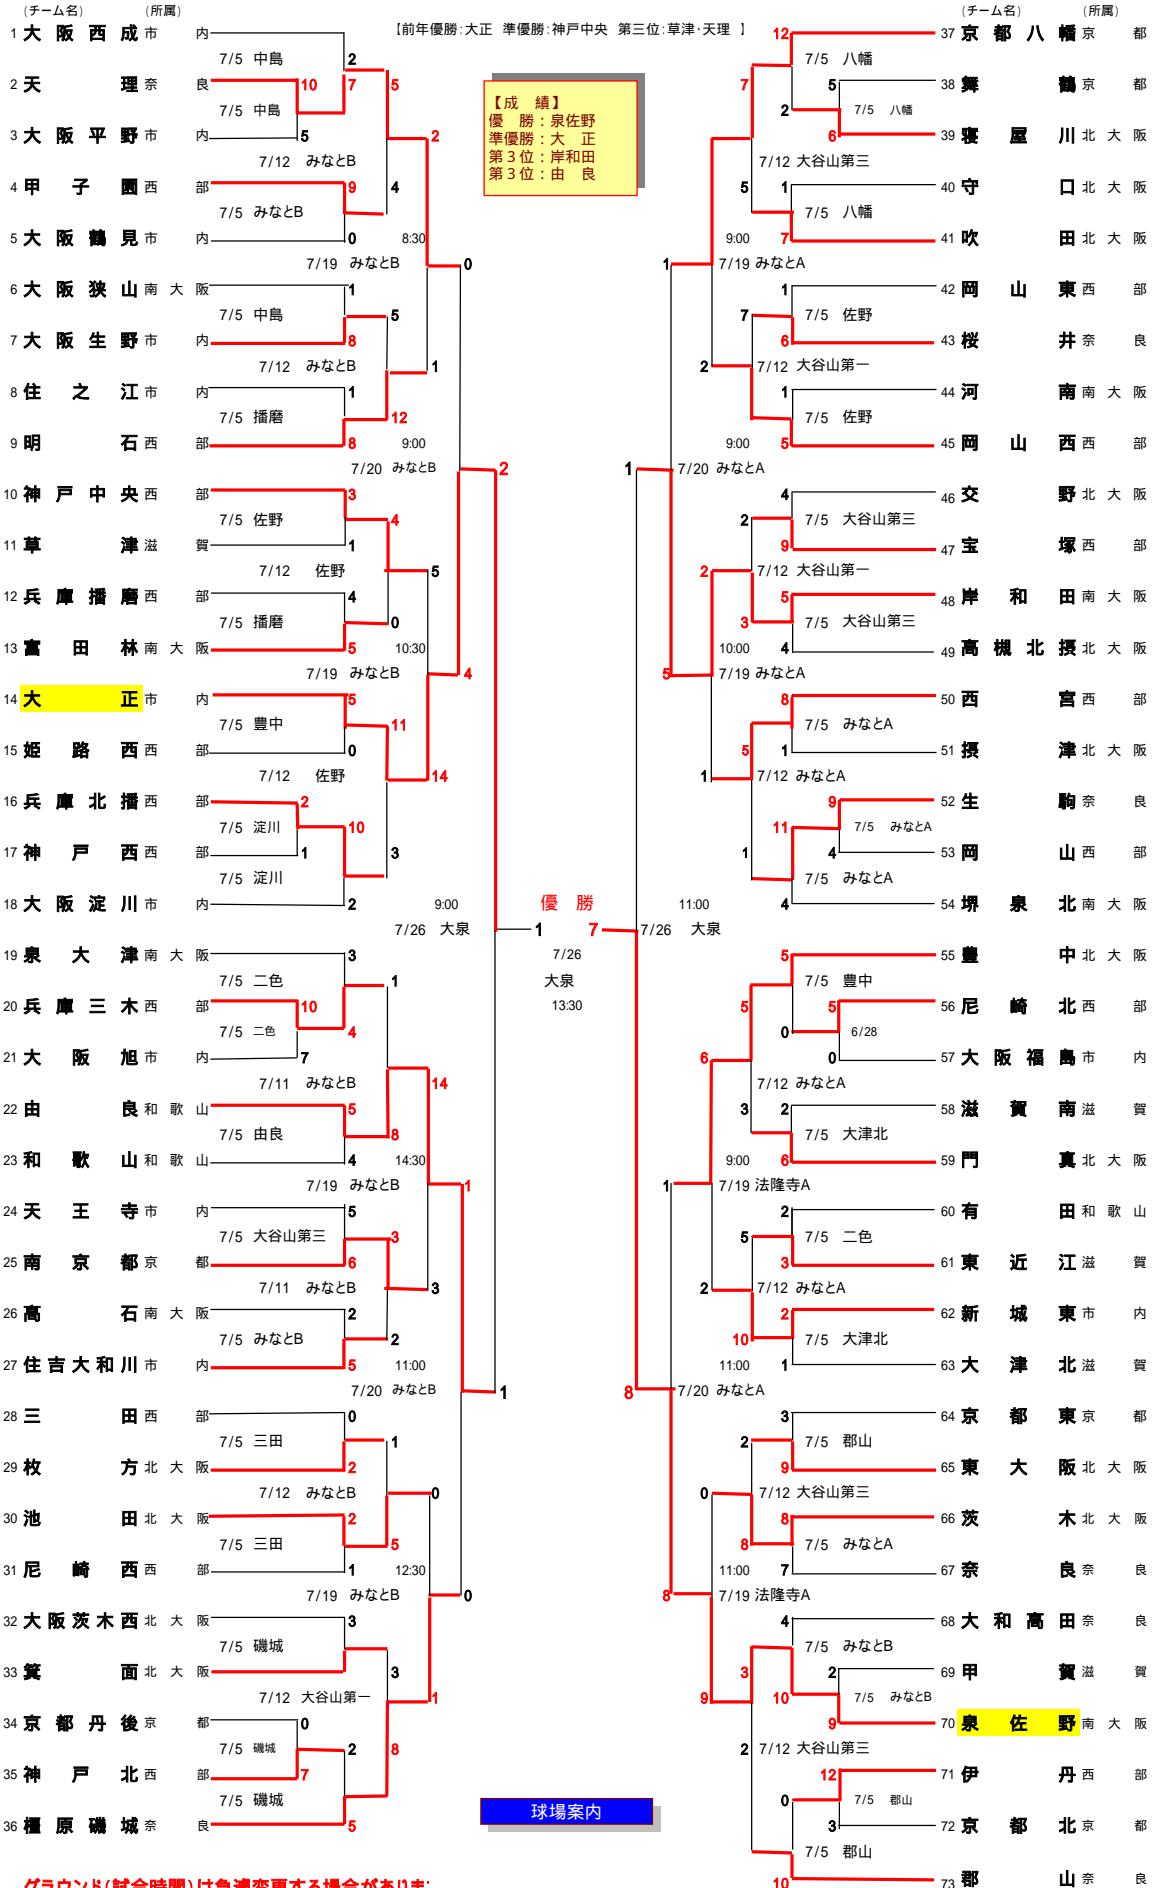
(チーム名) (所属)

【前年優勝:大正 準優勝:神戸中央 第三位:草津·天理 】

【成 績】
優 勝:泉佐野
準優勝:大 正
第3位:岸和田
第3位:由 良

1 大阪西成 市内
2 天理 奈良
3 大阪平野 市内
4 甲子園 西部
5 大阪鶴見 市内
6 大阪狭山 南大阪
7 大阪生野 市内
8 住之江 市内
9 明石 西部
10 神戸中央 西部
11 草津 滋賀
12 兵庫播磨 西部
13 富田林 南大阪
14 大正 市内
15 姫路西 西部
16 兵庫北播 西部
17 神戸西 西部
18 大阪淀川 市内
19 泉大津 南大阪
20 兵庫三木 西部
21 大阪旭 市内
22 由良 和歌山
23 和歌山 和歌山
24 天王寺 市内
25 南京都 京都
26 高石 南大阪
27 住吉大和川 市内
28 三田 西部
29 枚方 北大阪
30 池田 北大阪
31 尼崎西 西部
32 大阪茨木西 北大阪
33 箕面 北大阪
34 京都丹後 京都
35 神戸北 西部
36 橿原磯城 奈良

7/5 中島 2 10 7 5
7/5 中島 5
7/12 みなとB 2
7/5 みなとB 9 4 0
8:30
7/19 みなとB 0
7/5 中島 1 8 5
7/12 みなとB 1
7/5 播磨 1 8 12
9:00
7/20 みなとB 2
7/5 佐野 3 1 4
7/12 佐野 5
7/5 播磨 4 5 0
10:30
7/19 みなとB 4
7/5 豊中 5 0 11
7/12 佐野 14
7/5 淀川 2
7/5 淀川 1 2 10 3
9:00
7/26 大泉 1
7/5 二色 3 10 1
7/5 二色 4 7
7/11 みなとB 14
7/5 由良 5 4 8
14:30
7/19 みなとB 1
7/5 大谷山第三 5 6 3
7/11 みなとB 3
7/5 みなとB 2 5 2
11:00
7/20 みなとB 1
7/5 三田 0 2 1
7/12 みなとB 0
7/5 三田 2 1 5
12:30
7/19 みなとB 0
7/5 磯城 3 3
7/12 大谷山第一 1
7/5 磯城 0 2
7/5 磯城 7 5 8

優 勝
7/26
大泉
13:30
7

37 京都八幡 京都
38 舞鶴 京都
39 寝屋川 北大阪
40 守口 北大阪
41 吹田 北大阪
42 岡山東 西部
43 桜井 奈良
44 河南 南大阪
45 岡山西 西部
46 交野 北大阪
47 宝塚 西部
48 岸和田 南大阪
49 高槻北摂 北大阪
50 西宮 西部
51 摂津 北大阪
52 生駒 奈良
53 岡山 西部
54 堺泉北 南大阪
55 豊中 北大阪
56 尼崎北 西部
57 大阪福島 市内
58 滋賀南 滋賀
59 門真 北大阪
60 有田 和歌山
61 東近江 滋賀
62 新城東 市内
63 大津北 滋賀
64 京都東 京都
65 東大阪 北大阪
66 茨木 北大阪
67 奈良 奈良
68 大和高田 奈良
69 甲賀 滋賀
70 泉佐野 南大阪
71 伊丹 西部
72 京都北 京都
73 郡山 奈良

12 7/5 八幡 5 7/5 八幡 6 7 2
7/12 大谷山第三 5
7/5 八幡 1 7
9:00
1 7/19 みなとA
1 7/5 佐野 6 7
7/12 大谷山第一 2
1 7/5 佐野 5
9:00
1 7/20 みなとA
4 7/5 大谷山第三 9 2
7/12 大谷山第一 2
5 7/5 大谷山第三 4 3
10:00
5 7/19 みなとA
8 7/5 みなとA 1 5
7/12 みなとA 1
9 7/5 みなとA 4 11
1
7/5 みなとA 4
11:00
7/26 大泉
5 7/5 豊中 5 6/28 0 5 0
6 7/12 みなとA
2 7/5 大津北 6 3
9:00
1 7/19 法隆寺A
2 7/5 二色 3 5
7/12 みなとA 2
2 7/5 大津北 1 10
11:00
8 7/20 みなとA
3 7/5 郡山 9 2
0 7/12 大谷山第三
8 7/5 みなとA 7 8
11:00
8 7/19 法隆寺A
4 7/5 みなとB 2 7/5 みなとB 9 10 3 9
2 7/12 大谷山第三
12 7/5 郡山 3 0
7/5 郡山 10

球場案内

グラウンド(試合時間)は急遽変更する場合がありま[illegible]